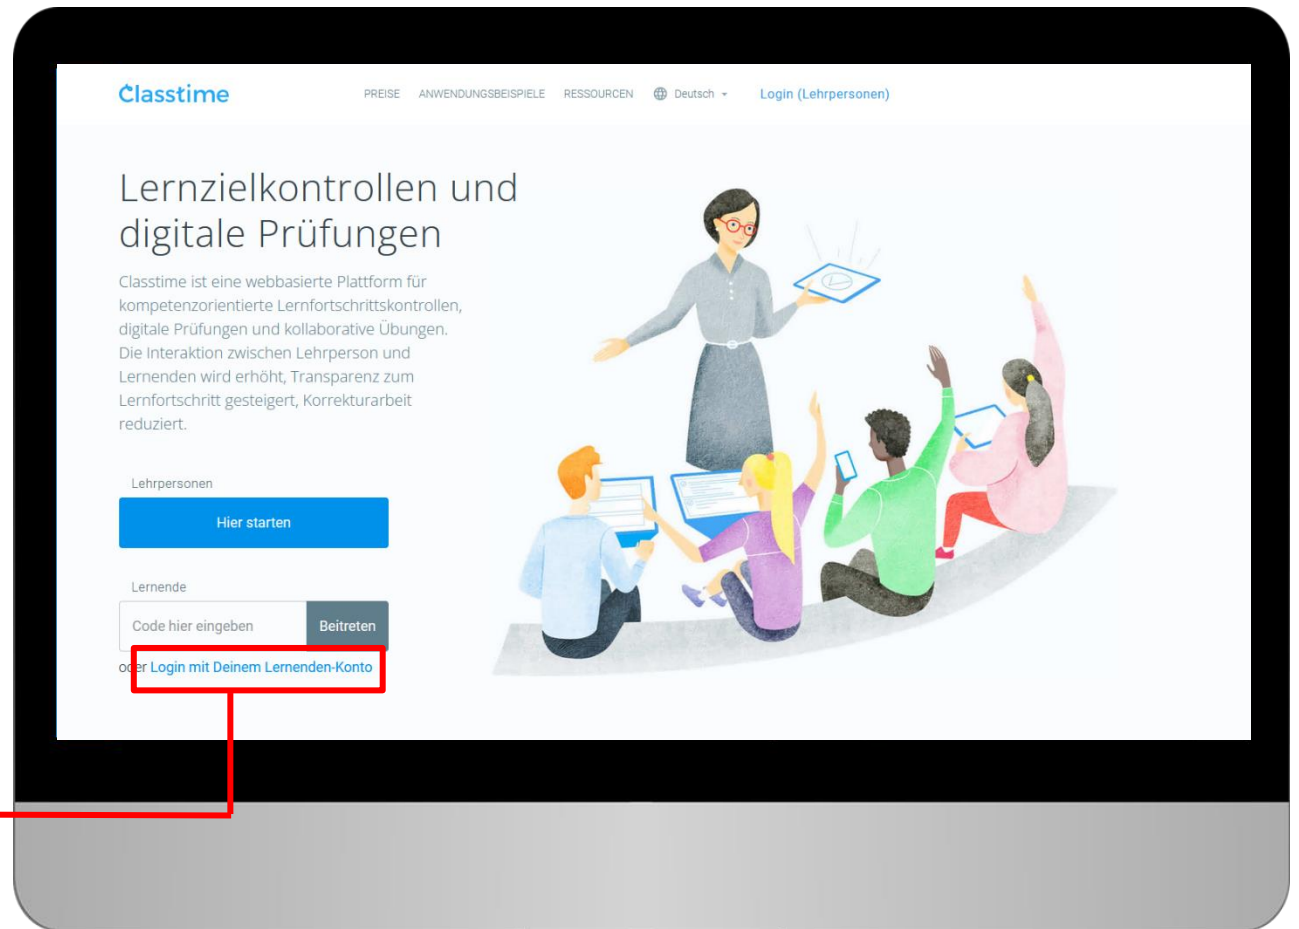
Classtime

PREISE ANWENDUNGSBEISPIELE RESSOURCEN Deutsch Login (Lehrpersonen)

Lernzielkontrollen und digitale Prüfungen

Classtime ist eine webbasierte Plattform für kompetenzorientierte Lernfortschrittskontrollen, digitale Prüfungen und kollaborative Übungen. Die Interaktion zwischen Lehrperson und Lernenden wird erhöht, Transparenz zum Lernfortschritt gesteigert, Korrekturarbeit reduziert.

Lehrpersonen

Hier starten

Lernende

Code hier eingeben

Beitreten

oder Login mit Deinem Lernenden-Konto